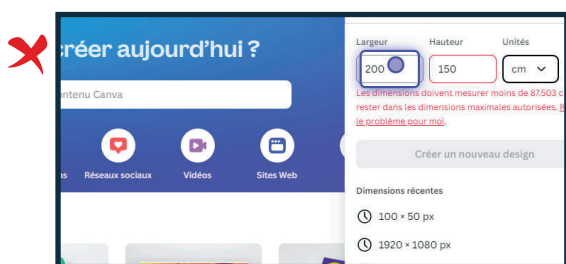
créer aujourd'hui ?

ntenu Canva

s

Réseaux sociaux

Vidéos

Sites Web

Largeur

Hauteur

Unités

200

150

cm

Les dimensions doivent mesurer moins de 87.503 c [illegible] rester dans les dimensions maximales autorisées. R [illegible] le problème pour moi.

Créer un nouveau design

Dimensions récentes

100 × 50 px

1920 × 1080 px